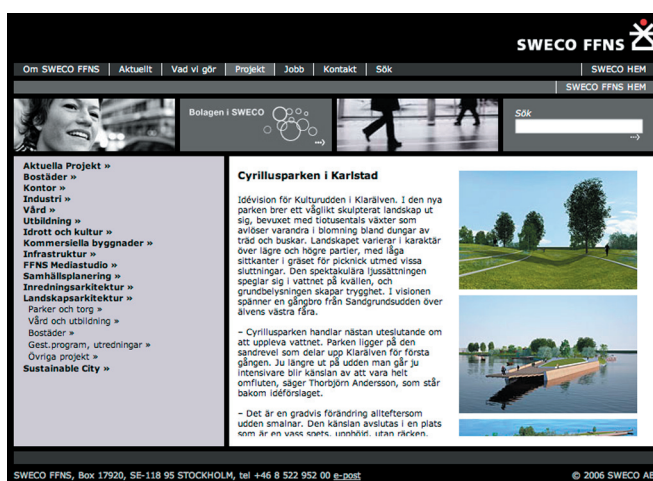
SWECO FFNS

Om SWECO FFNS | Aktuellt | Vad vi gör | Projekt | Jobb | Kontakt | Sök

SWECO HEM

SWECO FFNS HEM

Bolagen i SWECO

Sök

Aktuella Projekt »
Bostäder »
Kontor »
Industri »
Vård »
Utbildning »
Idrott och kultur »
Kommersiella byggnader »
Infrastruktur »
FFNS Mediastudio »
Samhällsplanering »
Inredningsarkitektur »
Landskapsarkitektur »
Parker och torg »
Vård och utbildning »
Bostäder »
Gest.program, utredningar »
Övriga projekt »
Sustainable City »

Cyrillusparken i Karlstad

Idévision för Kulturudden i Klarälven. I den nya parken brer ett vågligt skulpterat landskap ut sig, bevuxet med tiotusentals växter som avlöser varandra i blomning bland dungar av träd och buskar. Landskapet varierar i karaktär över lägre och högre partier, med låga sittkanter i gräset för picknick utmed vissa sluttningar. Den spektakulära ljussättningen speglar sig i vattnet på kvällen, och grundbelysningen skapar trygghet. I visionen spänner en gångbro från Sandgrundsudden över älvens västra fåra.

– Cyrillusparken handlar nästan uteslutande om att uppleva vattnet. Parken ligger på den sandrevel som delar upp Klarälven för första gången. Ju längre ut på udden man går ju intensivare blir känslan av att vara helt omfluten, säger Thorbjörn Andersson, som står bakom idéförslaget.

– Det är en gradvis förändring allteftersom udden smalnar. Den känslan avslutas i en plats som är en vass spets, uppböjd, utan räcken,

SWECO FFNS, Box 17920, SE-118 95 STOCKHOLM, tel +46 8 522 952 00 e-post

© 2006 SWECO AB